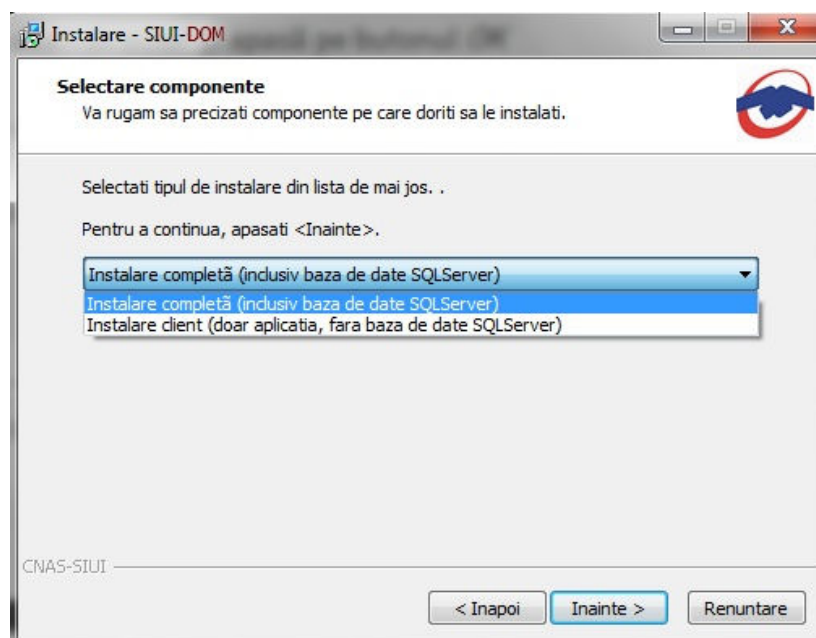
Instalare - SIUI-DOM

Selectare componente
Va rugam sa precizati componente pe care doriti sa le instalati.

Selectati tipul de instalare din lista de mai jos. .

Pentru a continua, apasati <Inainte>.

Instalare completă (inclusiv baza de date SQLServer)

Instalare completă (inclusiv baza de date SQLServer)
Instalare client (doar aplicatia, fara baza de date SQLServer)

CNAS-SIUI

< Inapoi
Inainte >
Renuntare